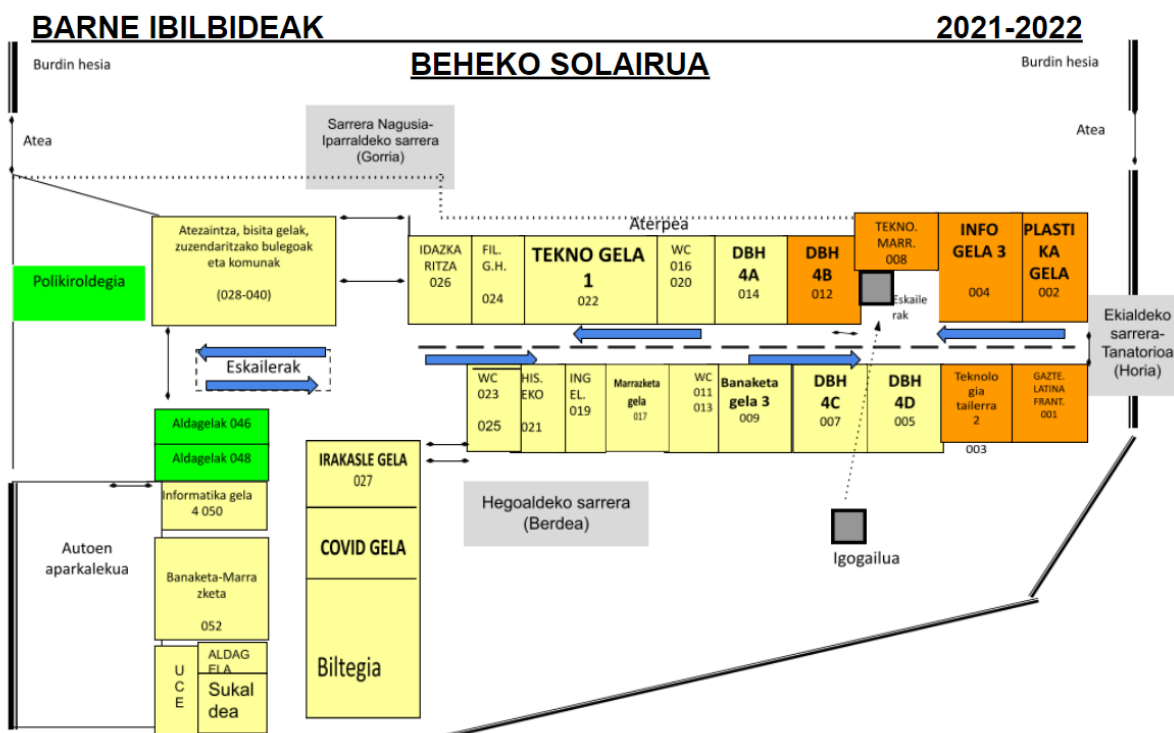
BARNE IBILBIDEAK 2021-2022

BEHEKO SOLAIRUA

Burdin hesia

Burdin hesia

Atea

Atea

Sarrera Nagusia-Iparraldeko sarrera (Gorria)

Aterpea

Atezaintza, bisita gelak, zuzendaritzako bulegoak eta komunak (028-040)

Polikiroldegia

IDAZKARITZA 026

FIL. G.H. 024

TEKNO GELA 1 022

WC 016 020

DBH 4A 014

DBH 4B 012

TEKNO. MARR. 008

INFO GELA 3 004

PLASTIKA GELA 002

Eskailerak

Ekialdeko sarrera-Tanatorioa (Horia)

Eskailerak

WC 023 025

HIS. EKO 021

ING EL. 019

Marrazketa gela 017

WC 011 013

Banaketa gela 3 009

DBH 4C 007

DBH 4D 005

Teknologia tailerra 2 003

GAZTE. LATINA FRANT. 001

Aldagelak 046

Aldagelak 048

IRAKASLE GELA 027

Informatika gela 4 050

Hegoaldeko sarrera (Berdea)

COVID GELA

Autoen aparkalekua

Banaketa-Marrazketa 052

Igogailua

Biltegia

UCE

ALDAGELA

Sukaldea